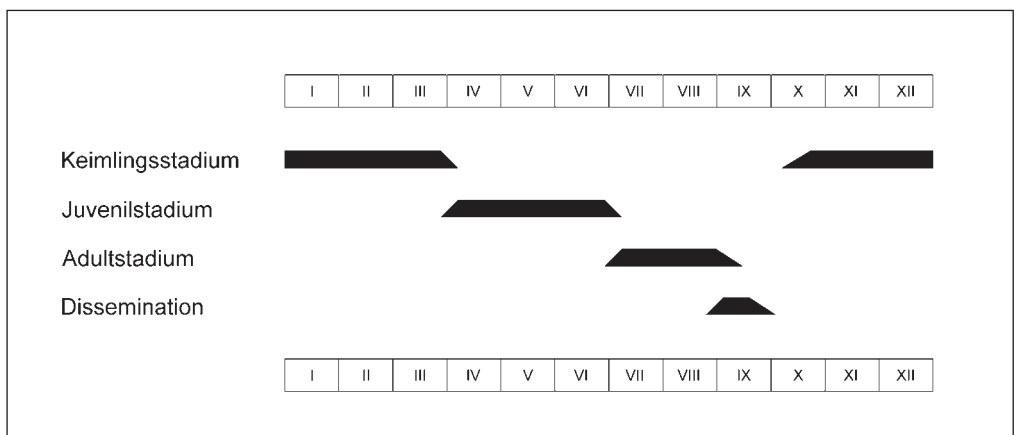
| I | II | III | IV | V | VI | VII | VIII | IX | X | XI | XII |
|---|---|---|---|---|---|---|---|---|---|---|---|

Keimlingsstadium

Juvenilstadium

Adultstadium

Dissemination

| I | II | III | IV | V | VI | VII | VIII | IX | X | XI | XII |
|---|---|---|---|---|---|---|---|---|---|---|---|